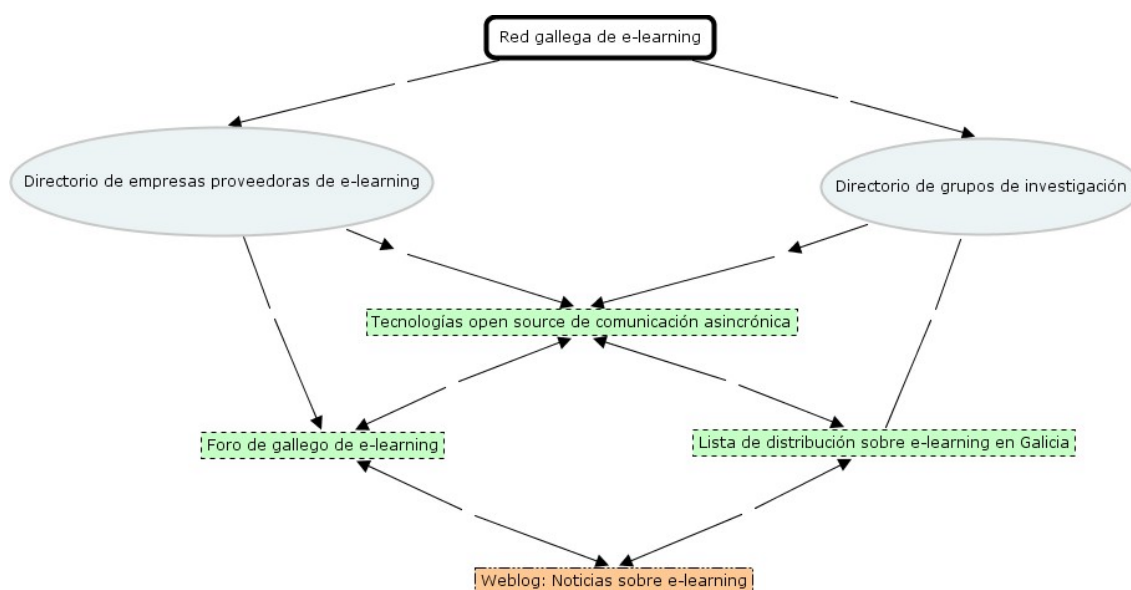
Red gallega de e-learning

Directorio de empresas proveedoras de e-learning

Directorio de grupos de investigación

Tecnologías open source de comunicación asincrónica

Foro de gallego de e-learning

Lista de distribución sobre e-learning en Galicia

Weblog: Noticias sobre e-learning